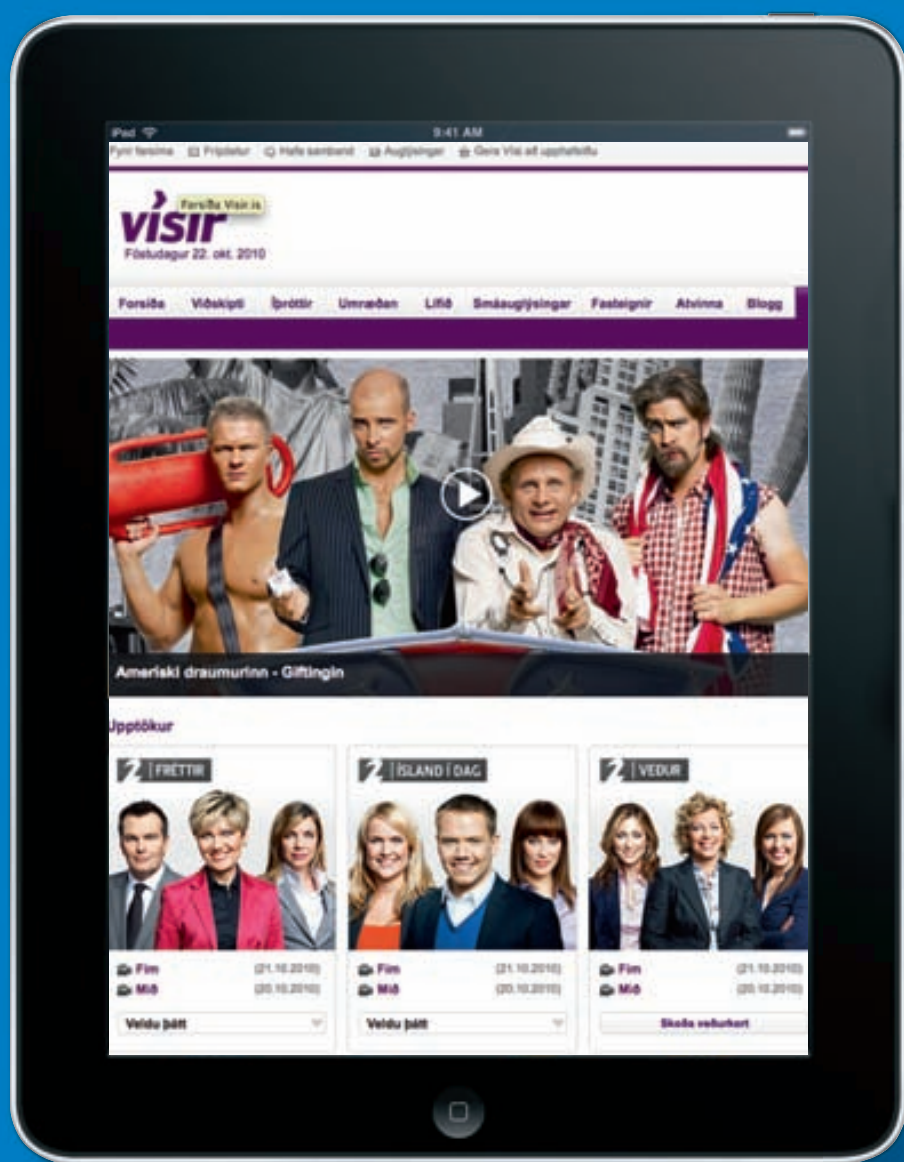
iPad
9:41 AM
Fyrri forsíma Fréttabréf Hafa samband Auglýsingar Gera Vísi að upphafsíðu

vísir
Forsíða Vísir.is
Föstudagur 22. okt. 2010

Forsíða Viðskipti Íþróttir Umræðan Lífið Smáauglýsingar Fasteignir Atvinna Blogg

Ameríski draumurinn - Giftingin

Upptökur

2 | FRÉTTIR
Fim (21.10.2010)
Mið (20.10.2010)
Veldu þátt

2 | ÍSLAND Í DAG
Fim (21.10.2010)
Mið (20.10.2010)
Veldu þátt

2 | VEÐUR
Fim (21.10.2010)
Mið (20.10.2010)
Skoða veðurkort